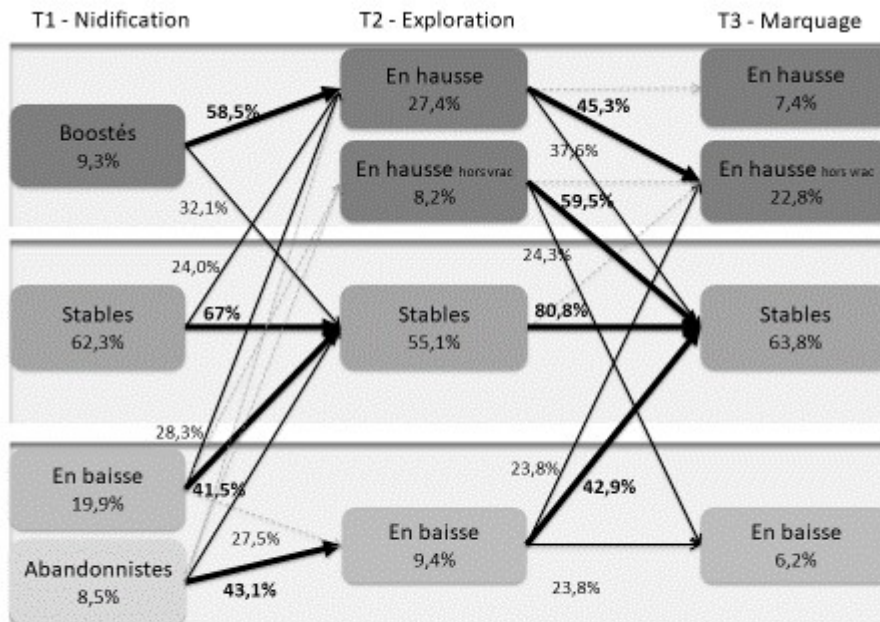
T1 - Nidification
T2 - Exploration
T3 - Marquage

Boostés
9,3%

Stables
62,3%

En baisse
19,9%

Abandonnistes
8,5%

En hausse
27,4%

En hausse hors vrac
8,2%

Stables
55,1%

En baisse
9,4%

En hausse
7,4%

En hausse hors vrac
22,8%

Stables
63,8%

En baisse
6,2%

58,5%
32,1%
24,0%
67%
28,3%
41,5%
27,5%
43,1%
45,3%
37,6%
59,5%
24,3%
80,8%
23,8%
42,9%
23,8%